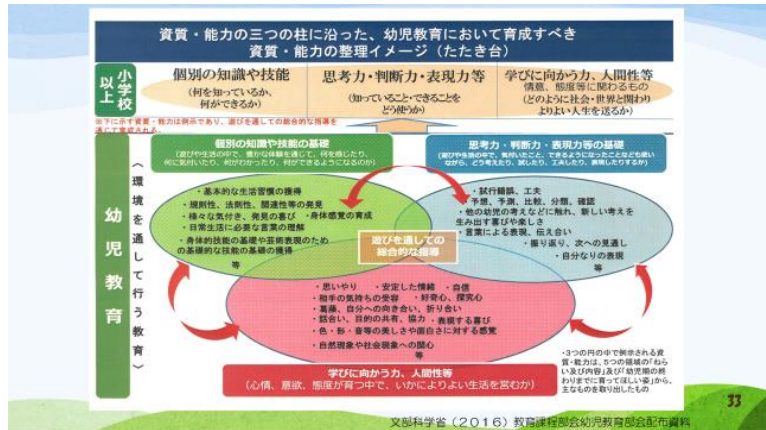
資質・能力の三つの柱に沿った、幼児教育において育成すべき
資質・能力の整理イメージ（たたき台）

小学校以上

個別の知識や技能
（何を知っているか、何ができるか）

思考力・判断力・表現力等
（知っていること・できることをどう使うか）

学びに向かう力、人間性等
情意、態度等に関わるもの
（どのように社会・世界と関わりよりよい人生を送るか）

※下に示す資質・能力は例示であり、遊びを通しての総合的な指導を通じて育成される。

幼児教育

（環境を通して行う教育）

個別の知識や技能の基礎
（遊びや生活の中で、豊かな体験を通じて、何を感じたり、何に気付いたり、何が分かったり、何ができるようになるのか）

思考力・判断力・表現力等の基礎
（遊びや生活の中で、気付いたこと、できるようになったことなども使いながら、どう考えたり、試したり、工夫したり、表現したりするか）

・基本的な生活習慣の獲得
・規則性、法則性、関連性等の発見
・様々な気付き、発見の喜び　・身体感覚の育成
・日常生活に必要な言葉の理解
・身体的技能の基礎や芸術表現のための基礎的な技能の獲得
等

・試行錯誤、工夫
・予想、予測、比較、分類、確認
・他の幼児の考えなどに触れ、新しい考えを生み出す喜びや楽しさ
・言葉による表現、伝え合い
・振り返り、次への見通し
・自分なりの表現
等

遊びを通しての総合的な指導

・思いやり　・安定した情緒　・自信
・相手の気持ちの受容　・好奇心、探究心
・葛藤、自分への向き合い、折り合い
・話合い、目的の共有、協力　・表現する喜び
・色・形・音等の美しさや面白さに対する感覚
・自然現象や社会現象への関心
等

学びに向かう力、人間性等
（心情、意欲、態度が育つ中で、いかによりよい生活を営むか）

・3つの円の中で例示される資質・能力は、5つの領域の「ねらい及び内容」及び「幼児期の終わりまでに育って欲しい姿」から、主なものを取り出したもの

33

文部科学省（2016）教育課程部会幼児教育部会配布資料